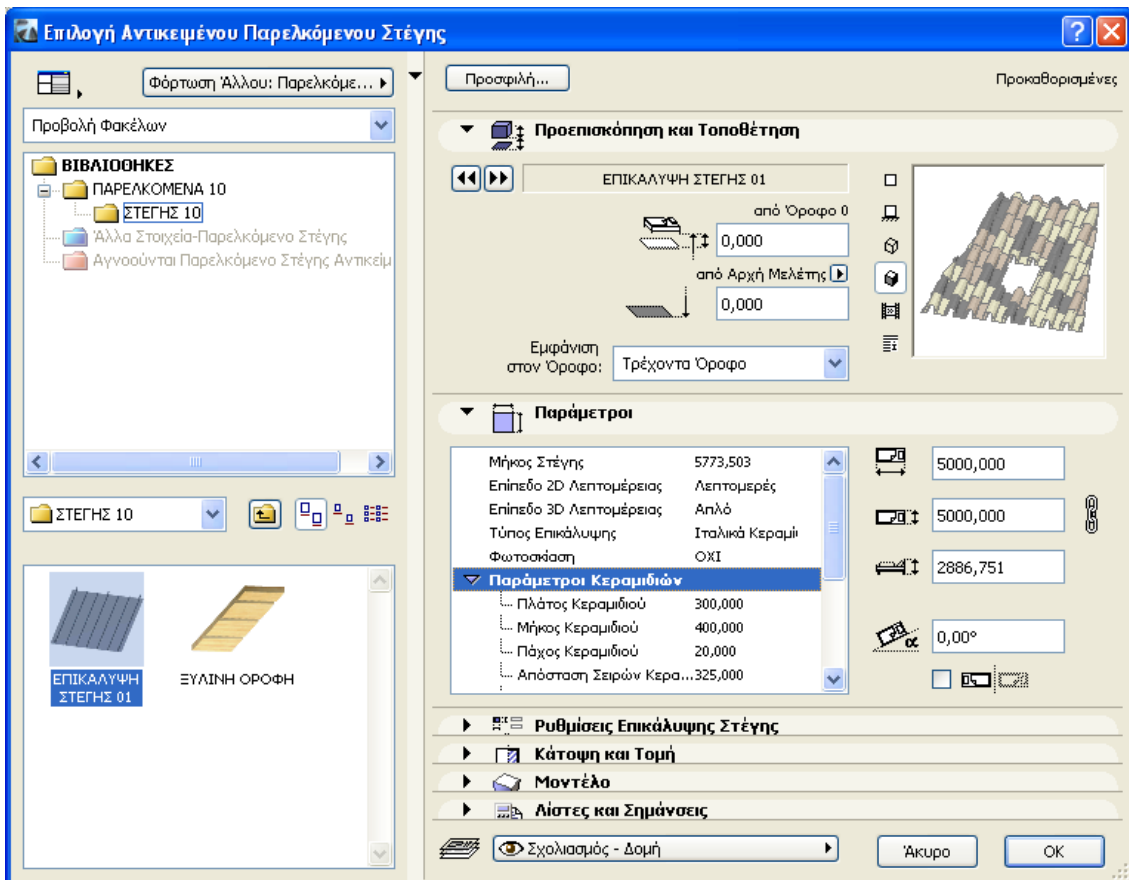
Επιλογή Αντικειμένου Παρελκόμενου Στέγης

Φόρτωση Άλλου: Παρελκόμε...

Προβολή Φακέλων

ΒΙΒΛΙΟΘΗΚΕΣ
ΠΑΡΕΛΚΟΜΕΝΑ 10
ΣΤΕΓΗΣ 10
Άλλα Στοιχεία-Παρελκόμενο Στέγης
Αγνοούνται Παρελκόμενο Στέγης Αντικείμ

ΣΤΕΓΗΣ 10

ΕΠΙΚΑΛΥΨΗ ΣΤΕΓΗΣ 01
ΞΥΛΙΝΗ ΟΡΟΦΗ

Προσφιλή...

Προκαθορισμένες

Προεπισκόπηση και Τοποθέτηση

ΕΠΙΚΑΛΥΨΗ ΣΤΕΓΗΣ 01

από Όροφο 0
0,000
από Αρχή Μελέτης
0,000

Εμφάνιση στον Όροφο: Τρέχοντα Όροφο

Παράμετροι

| | |
|---|---|
| Μήκος Στέγης | 5773,503 |
| Επίπεδο 2D Λεπτομέρειας | Λεπτομερές |
| Επίπεδο 3D Λεπτομέρειας | Απλό |
| Τύπος Επικάλυψης | Ιταλικά Κεραμι |
| Φωτοσκίαση | ΟΧΙ |
| Παράμετροι Κεραμιδιών | |
| Πλάτος Κεραμιδιού | 300,000 |
| Μήκος Κεραμιδιού | 400,000 |
| Πάχος Κεραμιδιού | 20,000 |
| Απόσταση Σειρών Κερα... | 325,000 |

5000,000
5000,000
2886,751
0,00°

Ρυθμίσεις Επικάλυψης Στέγης
Κάτοψη και Τομή
Μοντέλο
Λίστες και Σημάνσεις

Σχολιασμός - Δομή

Άκυρο
OK